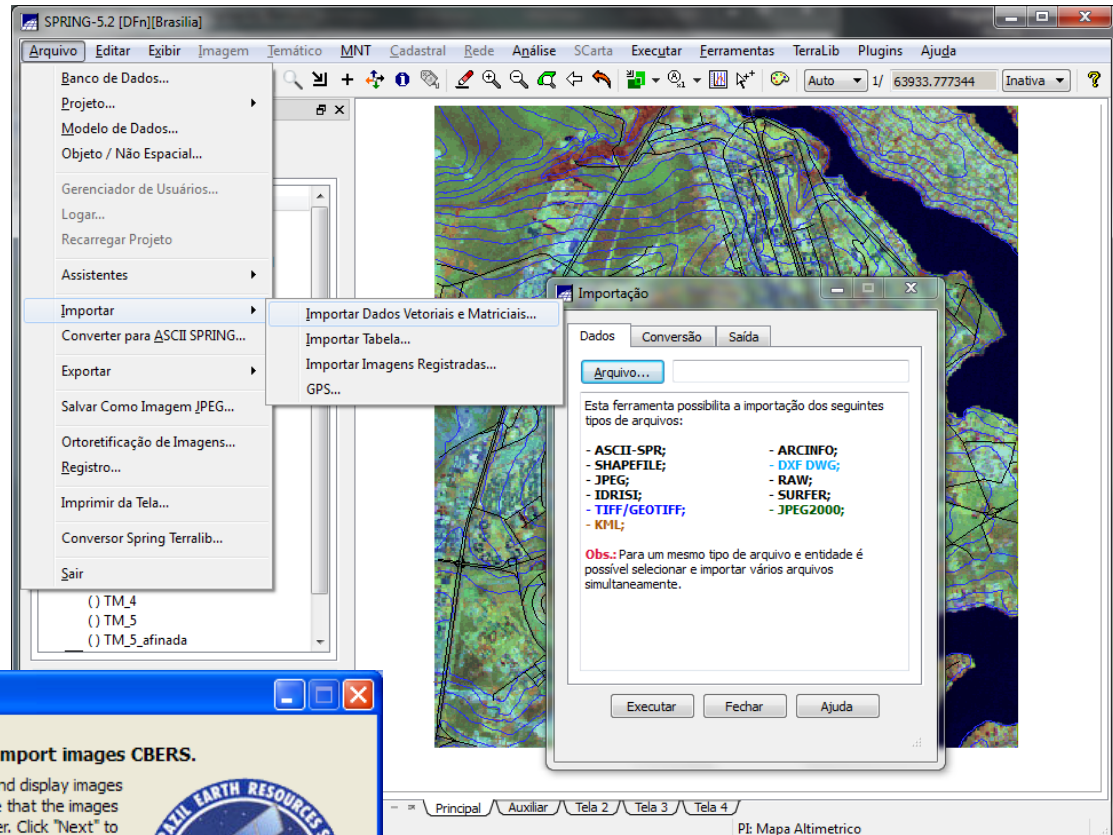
SPRING-5.2 [DFn][Brasilia]

Arquivo Editar Exibir Imagem Temático MNT Cadastral Rede Análise SCarta Executar Ferramentas TerraLib Plugins Ajuda

Auto 1/ 63933.777344 Inativa ?

Banco de Dados...
Projeto...
Modelo de Dados...
Objeto / Não Espacial...
Gerenciador de Usuários...
Logar...
Recarregar Projeto
Assistentes
Importar
Converter para ASCII SPRING...
Exportar
Salvar Como Imagem JPEG...
Ortoretificação de Imagens...
Registro...
Imprimir da Tela...
Conversor Spring Terralib...
Sair

Importar Dados Vetoriais e Matriciais...
Importar Tabela...
Importar Imagens Registradas...
GPS...

( ) TM_4
( ) TM_5
( ) TM_5_afinada

Importação

Dados Conversão Saída

Arquivo...

Esta ferramenta possibilita a importação dos seguintes tipos de arquivos:

- ASCII-SPR; - ARCINFO;
- SHAPEFILE; - DXF DWG;
- JPEG; - RAW;
- IDRISI; - SURFER;
- TIFF/GEOTIFF; - JPEG2000;
- KML;

Obs.: Para um mesmo tipo de arquivo e entidade é possível selecionar e importar vários arquivos simultaneamente.

Executar Fechar Ajuda

mport images CBERS.
nd display images
e that the images
er. Click "Next" to

AZIL EARTH RESOURC

Principal Auxiliar Tela 2 Tela 3 Tela 4

PI: Mapa Altimetrico